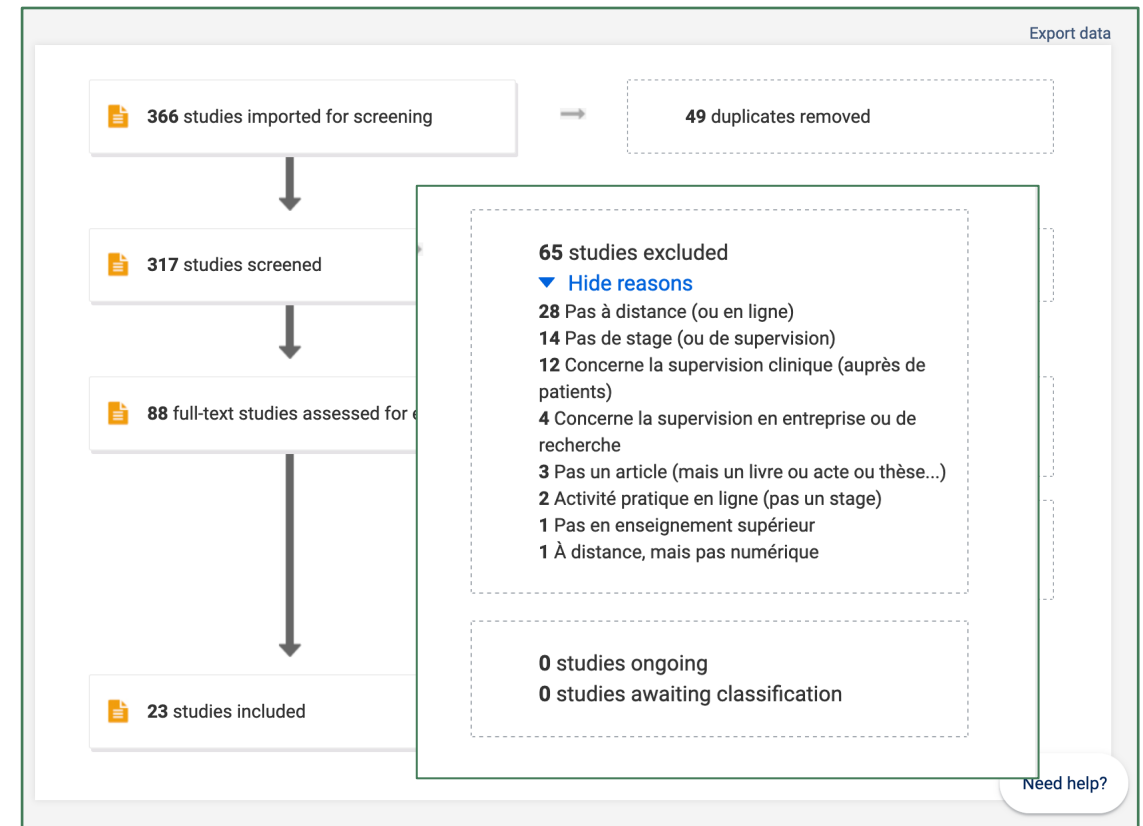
Export data

**366** studies imported for screening

**49** duplicates removed

**317** studies screened

**88** full-text studies assessed for e

**23** studies included

**65** studies excluded
Hide reasons
**28** Pas à distance (ou en ligne)
**14** Pas de stage (ou de supervision)
**12** Concerne la supervision clinique (auprès de patients)
**4** Concerne la supervision en entreprise ou de recherche
**3** Pas un article (mais un livre ou acte ou thèse...)
**2** Activité pratique en ligne (pas un stage)
**1** Pas en enseignement supérieur
**1** À distance, mais pas numérique

**0** studies ongoing
**0** studies awaiting classification

Need help?